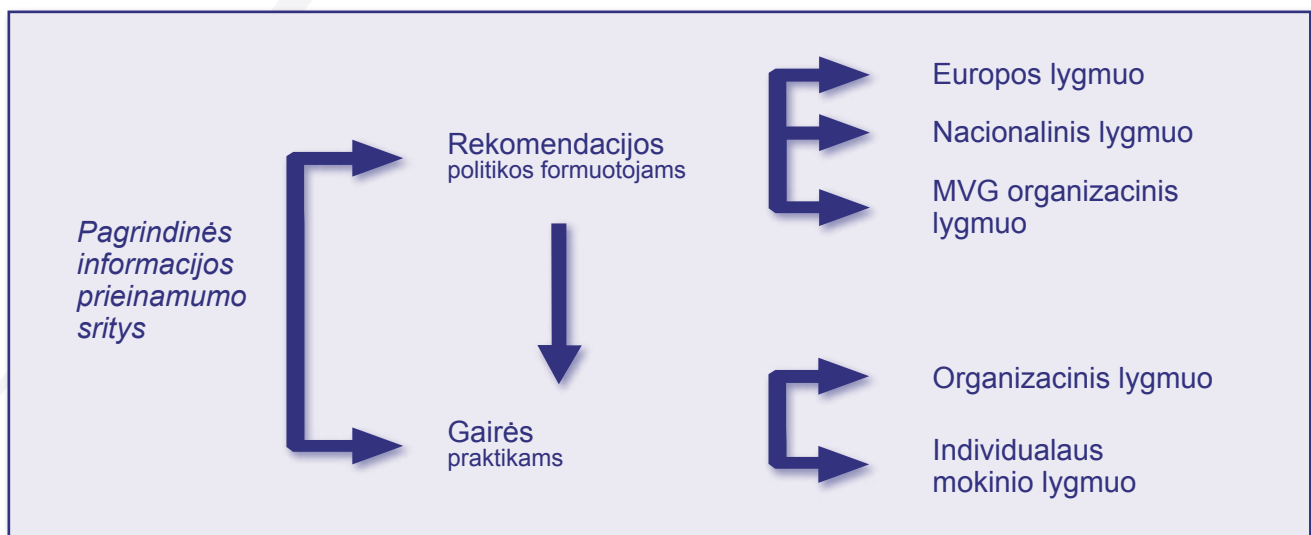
Pagrindinės informacijos prieinamumo sritys

Rekomendacijos
politikos formuotojams

Gairės
praktikams

Europos lygmuo

Nacionalinis lygmuo

MVG organizacinis lygmuo

Organizacinis lygmuo

Individualaus mokinio lygmuo